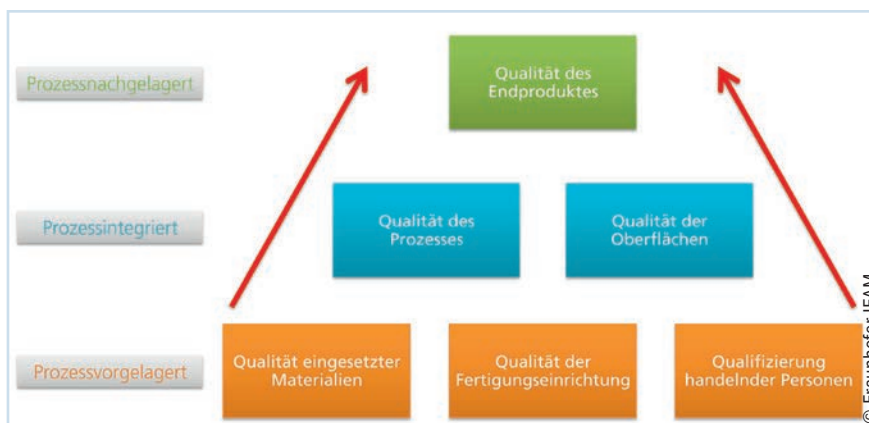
Prozessnachgelagert

Qualität des Endproduktes

Prozessintegriert

Qualität des Prozesses

Qualität der Oberflächen

Prozessvorgelagert

Qualität eingesetzter Materialien

Qualität der Fertigungseinrichtung

Qualifizierung handelnder Personen

© Fraunhofer IFAM